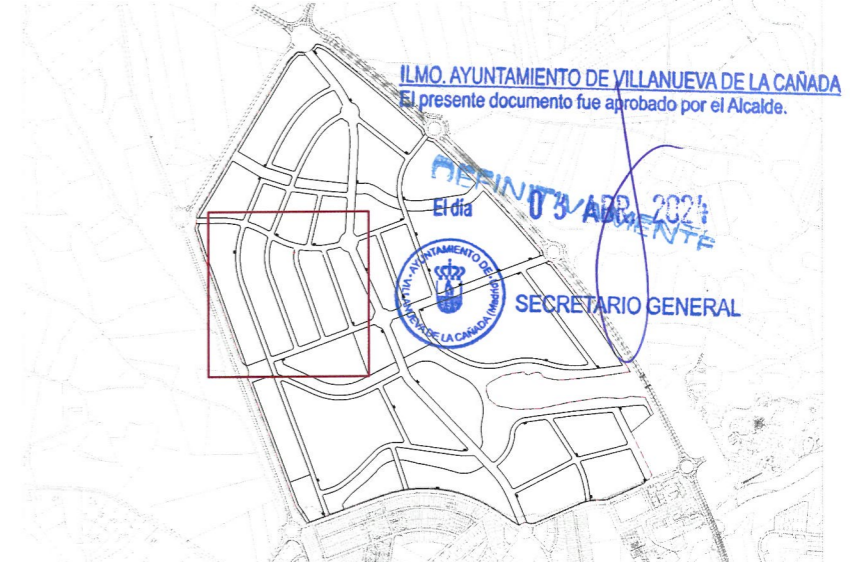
ILMO. AYUNTAMIENTO DE VILLANUEVA DE LA CAÑADA
El presente documento fue aprobado por el Alcalde.

DEFINITIVAMENTE

El día 05 ABR. 2024

AYUNTAMIENTO DE VILLANUEVA DE LA CAÑADA (Madrid)

SECRETARIO GENERAL